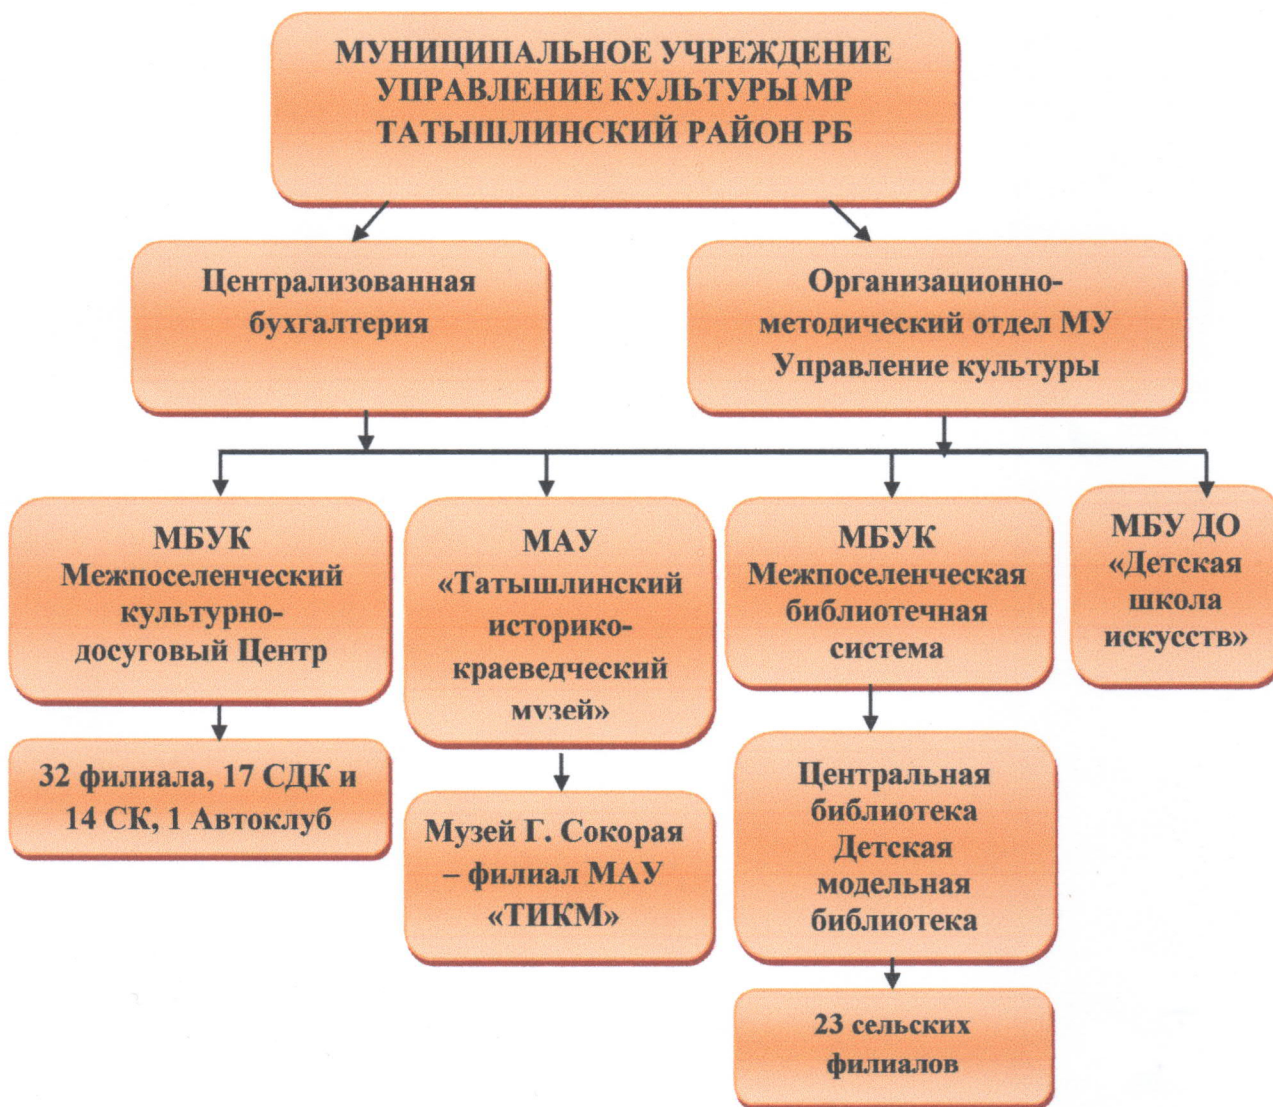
МУНИЦИПАЛЬНОЕ УЧРЕЖДЕНИЕ УПРАВЛЕНИЕ КУЛЬТУРЫ МР ТАТЫШЛИНСКИЙ РАЙОН РБ

Централизованная бухгалтерия

Организационно-методический отдел МУ Управление культуры

МБУК Межпоселенческий культурно-досуговый Центр

32 филиала, 17 СДК и 14 СК, 1 Автоклуб

МАУ «Татышлинский историко-краеведческий музей»

Музей Г. Сокорая – филиал МАУ «ТИКМ»

МБУК Межпоселенческая библиотечная система

Центральная библиотека Детская модельная библиотека

23 сельских филиалов

МБУ ДО «Детская школа искусств»